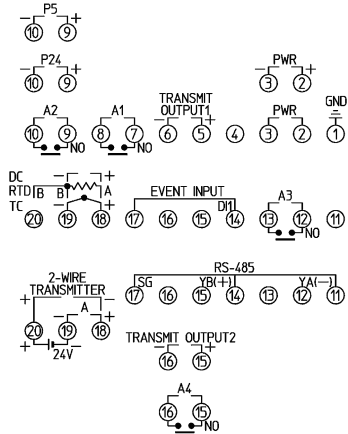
P5
− +
10 9

P24
− +
10 9

PWR
− +
3 2

A2
10 9
NO

A1
8 7
NO

TRANSMIT OUTPUT1
− +
6 5

4

PWR
3 2

GND
1

DC
RTD B B A
TC
20 19 18

EVENT INPUT
DI1
17 16 15 14

A3
13 12
NO

11

2-WIRE TRANSMITTER
+ A
20 19 18
+ 24V

RS-485
SG YB(+) YA(−)
17 16 15 14 13 12 11

TRANSMIT OUTPUT2
− +
16 15

A4
16 15
NO